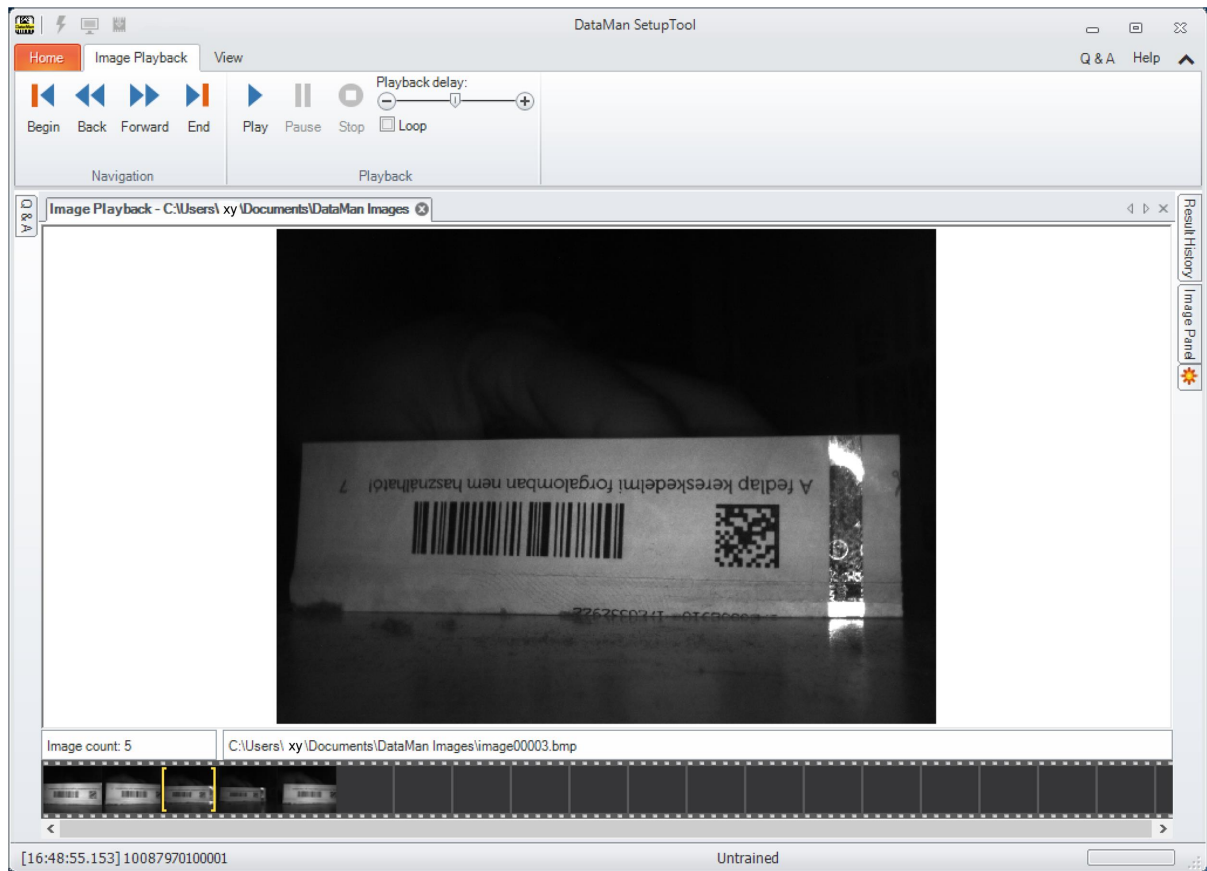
DataMan SetupTool

Home
Image Playback
View
Q & A
Help

Begin
Back
Forward
End
Navigation

Play
Pause
Stop
Playback delay:
Loop
Playback

Q & A

Image Playback - C:\Users\ xy \Documents\DataMan Images

Result History
Image Panel

A fedlap kereskedelmi forgalomban nem használható! 7

Image count: 5
C:\Users\ xy \Documents\DataMan Images\image00003.bmp

[16:48:55.153] 10087970100001
Untrained